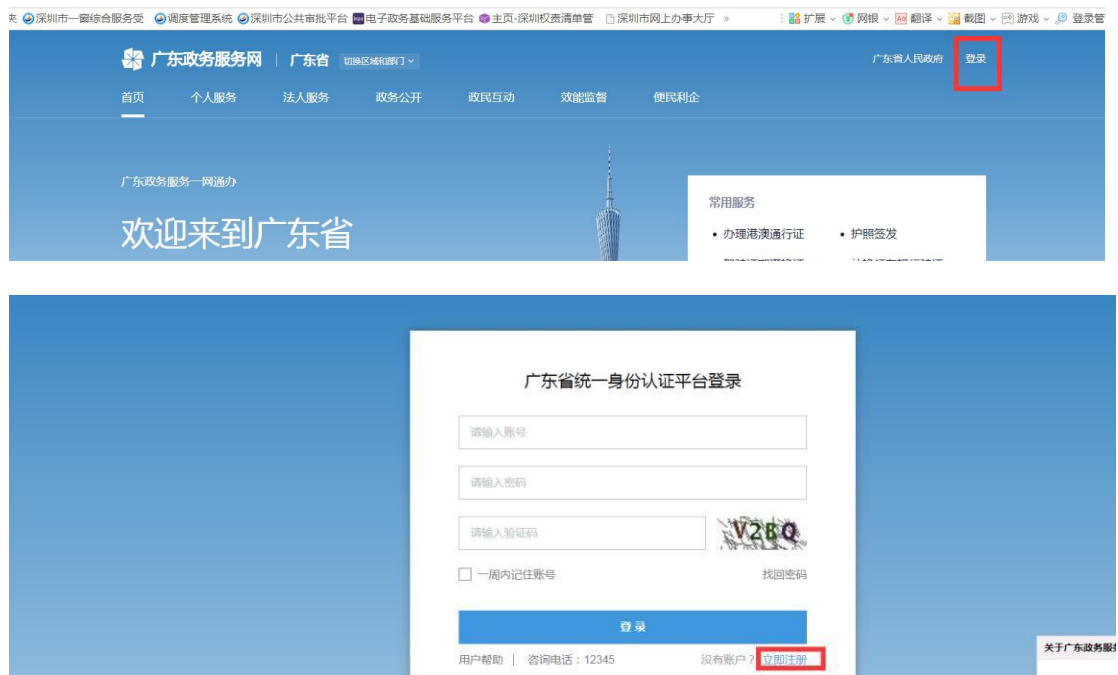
夹 深圳市一窗综合服务受 调度管理系统 深圳市公共审批平台 电子政务基础服务平台 主页-深圳权责清单管 深圳市网上办事大厅 » 扩展 网银 翻译 截图 游戏 登录管

广东政务服务网 | 广东省 切换区域和部门

广东省人民政府 登录

首页 个人服务 法人服务 政务公开 政民互动 效能监督 便民利企

广东政务服务一网通办

欢迎来到广东省

常用服务

• 办理港澳通行证 • 护照签发

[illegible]

广东省统一身份认证平台登录

请输入账号

请输入密码

请输入验证码 V2BQ

一周内记住账号 找回密码

登录

用户帮助 | 咨询电话：12345 没有账户？立即注册

关于广东政务服务